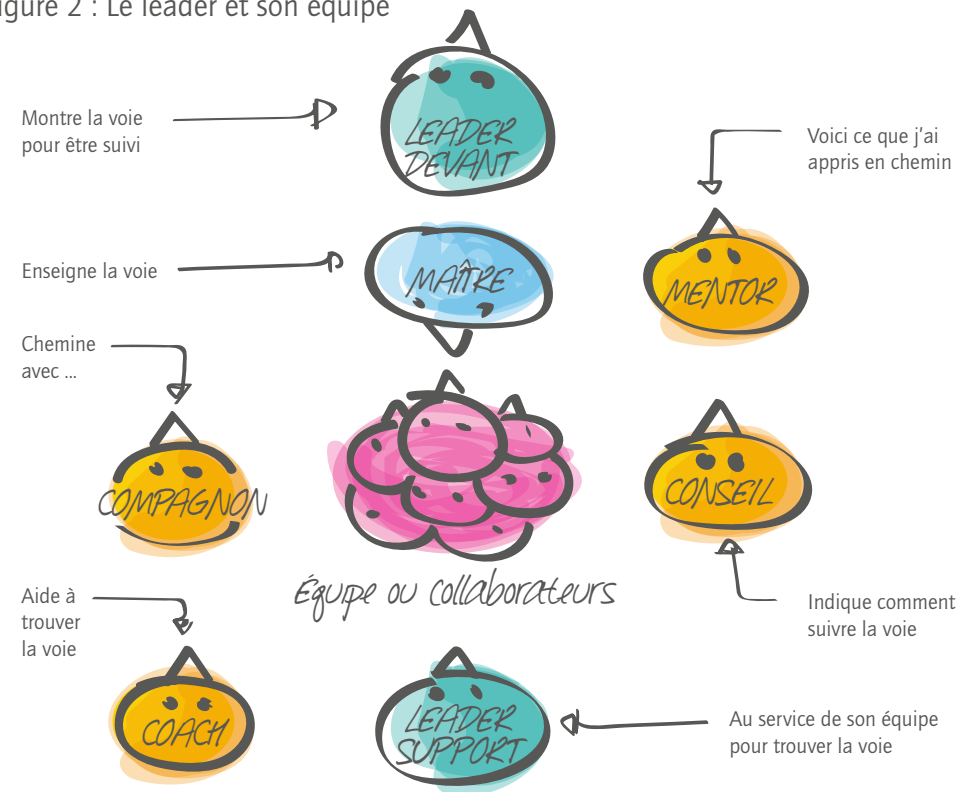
igure 2 : Le leader et son équipe

Montre la voie pour être suivi

LEADER DEVANT

Voici ce que j'ai appris en chemin

Enseigne la voie

MAÎTRE

MENTOR

Chemine avec ...

COMPAGNON

CONSEIL

Équipe ou collaborateurs

Aide à trouver la voie

Indique comment suivre la voie

COACH

LEADER SUPPORT

Au service de son équipe pour trouver la voie